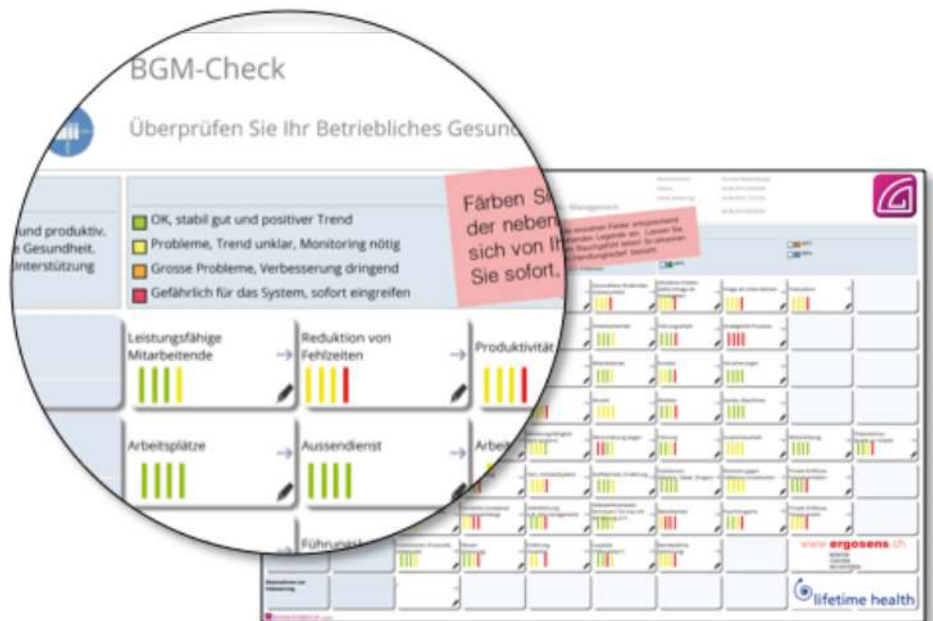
BGM-Check

Überprüfen Sie Ihr Betriebliches Gesund

und produktiv. e Gesundheit. Unterstützung

OK, stabil gut und positiver Trend
Probleme, Trend unklar, Monitoring nötig
Grosse Probleme, Verbesserung dringend
Gefährlich für das System, sofort eingreifen

Färben Si der neben sich von Ih Sie sofort.

Leistungsfähige Mitarbeitende

Reduktion von Fehlzeiten

Produktivität

Arbeitsplätze

Aussendienst

Arbeit

Führungs

Management

www.ergosens.ch

lifetime health